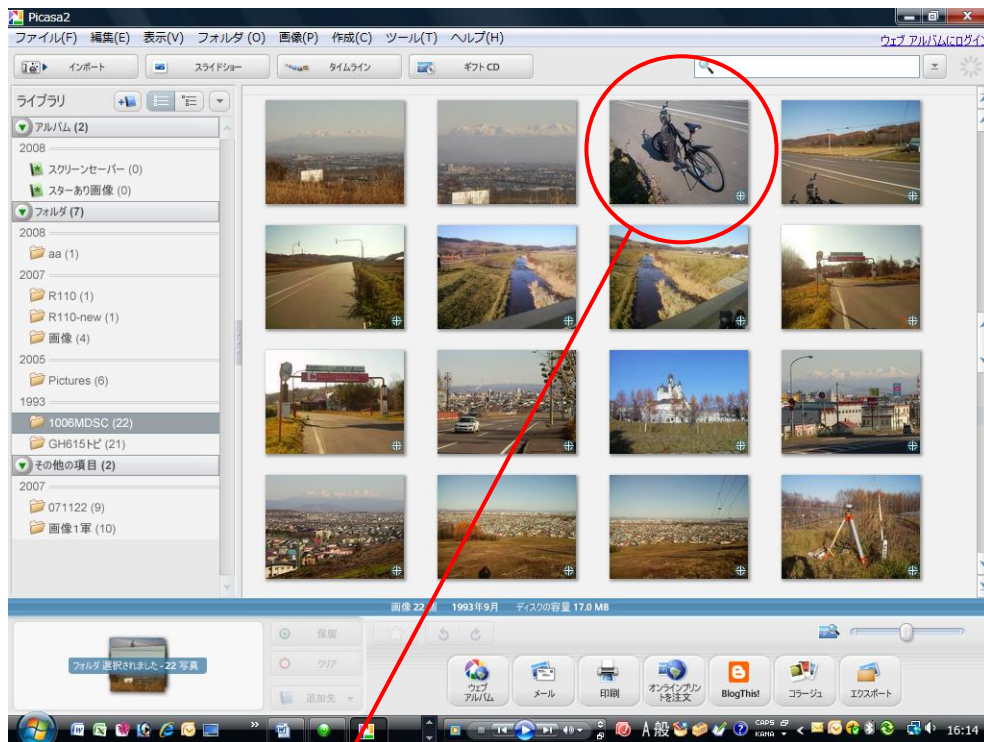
Picasa2

ファイル(F) 編集(E) 表示(V) フォルダ (O) 画像(P) 作成(C) ツール(T) ヘルプ(H)

ウェブ アルバムにログイン

インポート スライドショー タイムライン ギフト CD

ライブラリ

アルバム (2)

2008

スクリーンセーバー (0)

スターあり画像 (0)

フォルダ (7)

2008

aa (1)

2007

R110 (1)

R110-new (1)

画像 (4)

2005

Pictures (6)

1993

1006MDSC (22)

GH615トビ (21)

その他の項目 (2)

2007

071122 (9)

画像1軍 (10)

画像 22 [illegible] 1993年9月 ディスクの容量 17.0 MB

フォルダ 選択されました - 22 写真

保留

クリア

追加先

ウェブ アルバム

メール

印刷

オンラインプリントを注文

BlogThis!

コラージュ

エクスポート

A 般

CAPS KANA

16:14